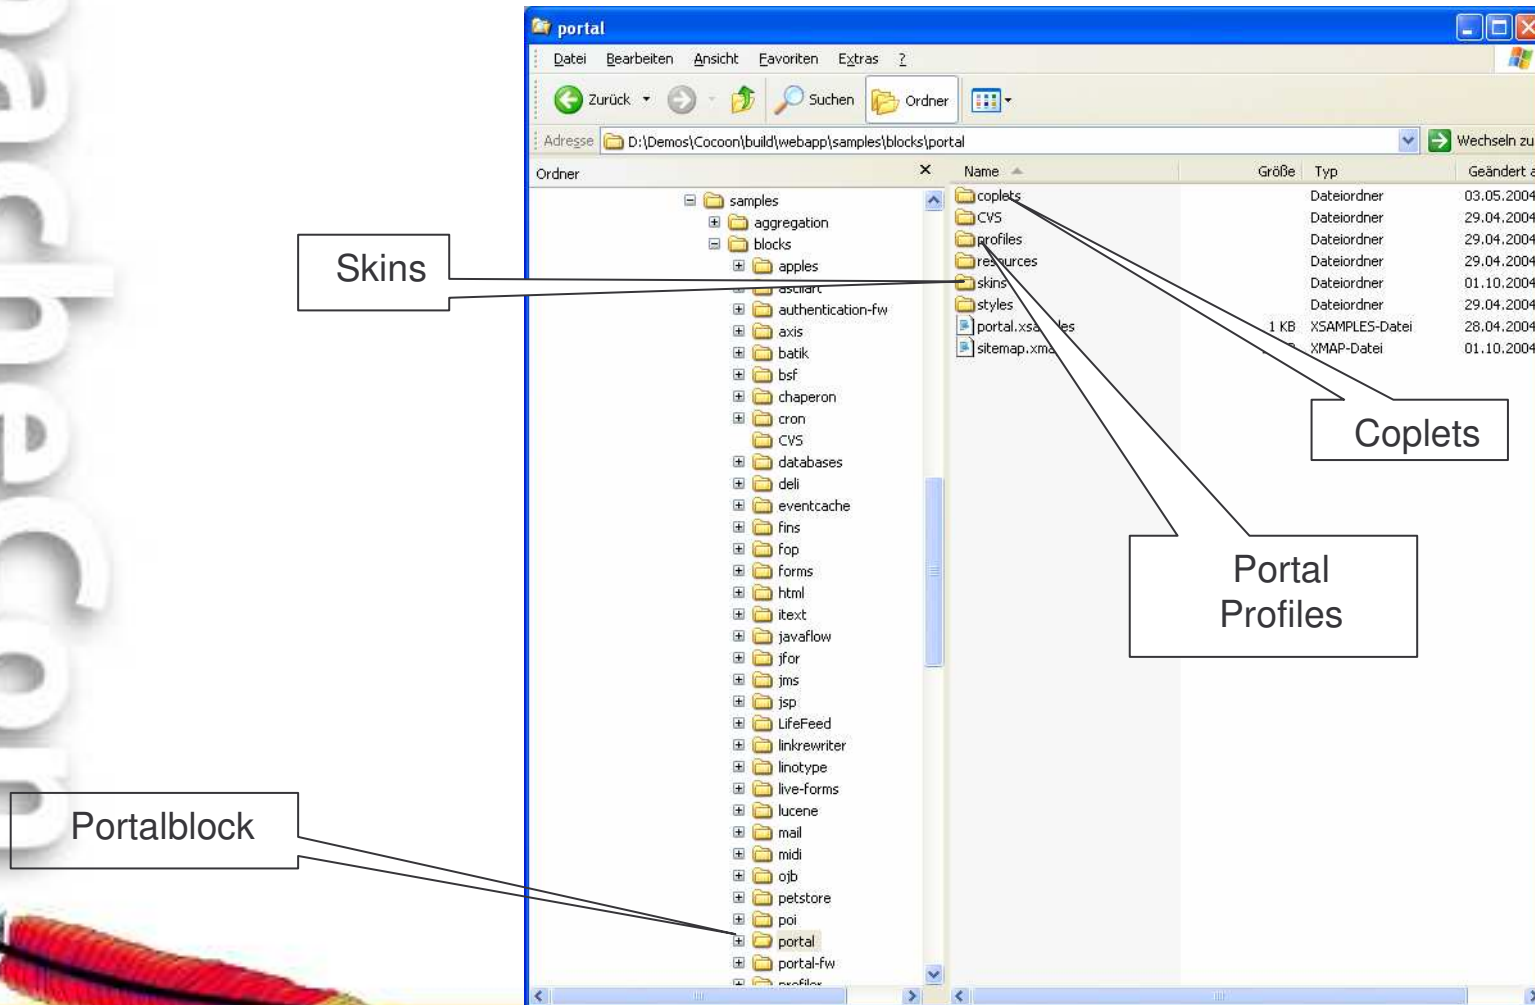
portal

Datei Bearbeiten Ansicht Favoriten Extras ?

Zurück Suchen Ordner

Adresse D:\Demos\Cocoon\build\webapp\samples\blocks\portal Wechseln zu

Ordner

samples
aggregation
blocks
apples
asciiart
authentication-fw
axis
batik
bsf
chaperon
cron
CVS
databases
deli
eventcache
fins
fop
forms
html
itext
javaflow
jfor
jms
jsp
LifeFeed
linkrewriter
linotype
live-forms
lucene
mail
midi
ojb
petstore
poi
portal
portal-fw
profiler

| Name | Größe | Typ | Geändert a |
|---|---|---|---|
| coplets | | Dateiordner | 03.05.2004 |
| CVS | | Dateiordner | 29.04.2004 |
| profiles | | Dateiordner | 29.04.2004 |
| resources | | Dateiordner | 29.04.2004 |
| skins | | Dateiordner | 01.10.2004 |
| styles | | Dateiordner | 29.04.2004 |
| portal.xsa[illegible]les | 1 KB | XSAMPLES-Datei | 28.04.2004 |
| sitemap.xma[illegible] | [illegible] | XMAP-Datei | 01.10.2004 |

Skins

Coplets

Portal Profiles

Portalblock